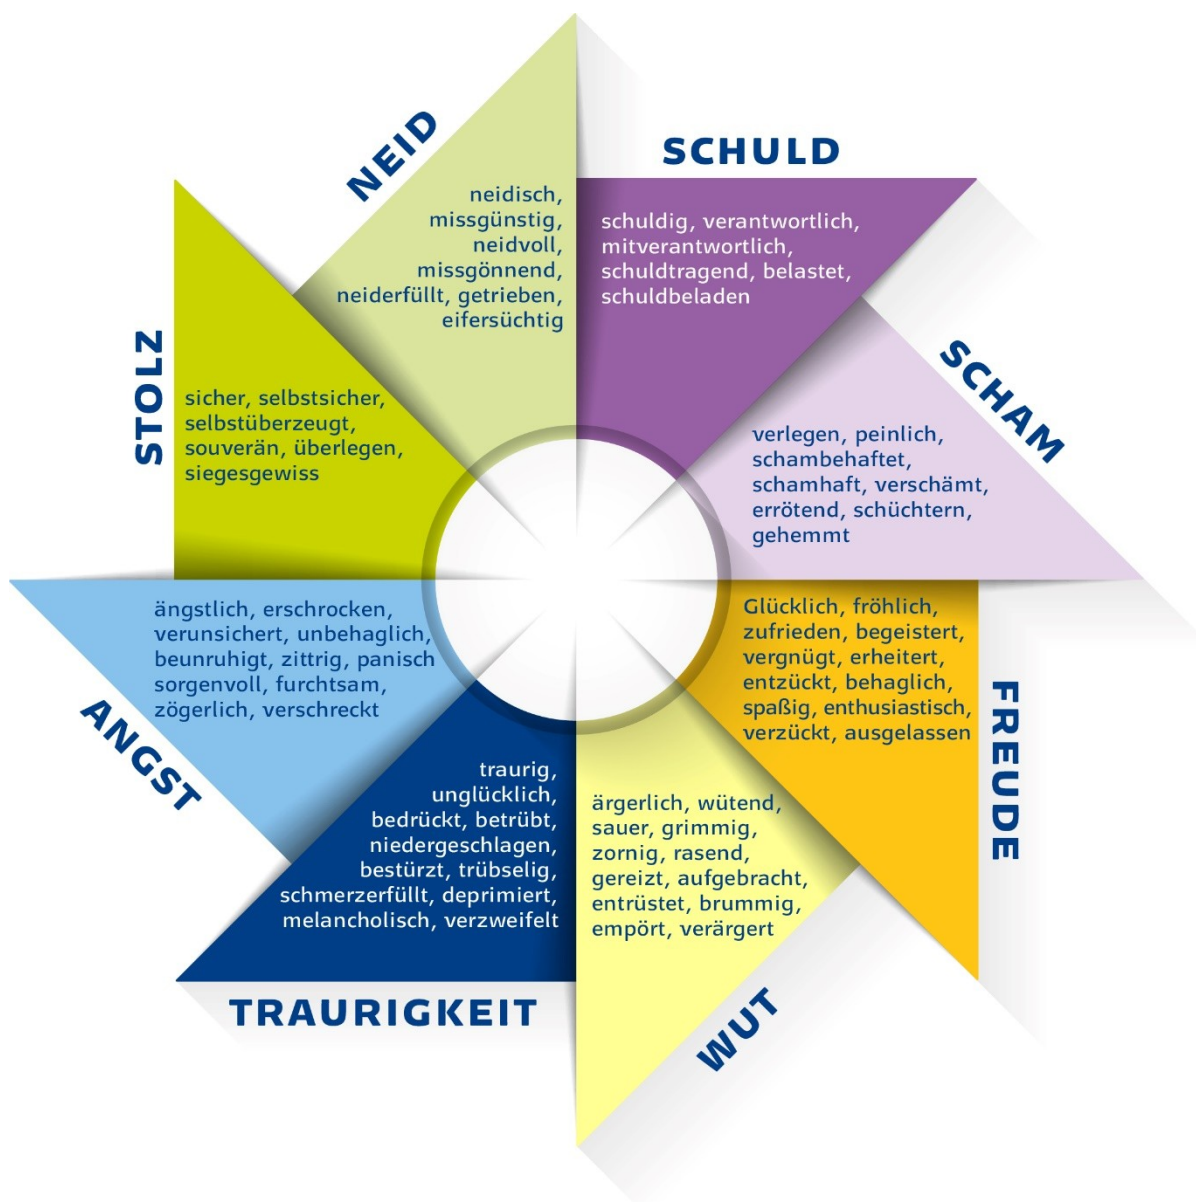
NEID

neidisch, missgünstig, neidvoll, missgönnend, neiderfüllt, getrieben, eifersüchtig

SCHULD

schuldig, verantwortlich, mitverantwortlich, schuldtragend, belastet, schuldbeladen

SCHAM

verlegen, peinlich, schambehaftet, schamhaft, verschämt, errötend, schüchtern, gehemmt

FREUDE

Glücklich, fröhlich, zufrieden, begeistert, vergnügt, erheitert, entzückt, behaglich, spaßig, enthusiastisch, verzückt, ausgelassen

WUT

ärgerlich, wütend, sauer, grimmig, zornig, rasend, gereizt, aufgebracht, entrüstet, brummig, empört, verärgert

TRAURIGKEIT

traurig, unglücklich, bedrückt, betrübt, niedergeschlagen, bestürzt, trübselig, schmerzerfüllt, deprimiert, melancholisch, verzweifelt

ANGST

ängstlich, erschrocken, verunsichert, unbehaglich, beunruhigt, zittrig, panisch sorgenvoll, furchtsam, zögerlich, verschreckt

STOLZ

sicher, selbstsicher, selbstüberzeugt, souverän, überlegen, siegesgewiss